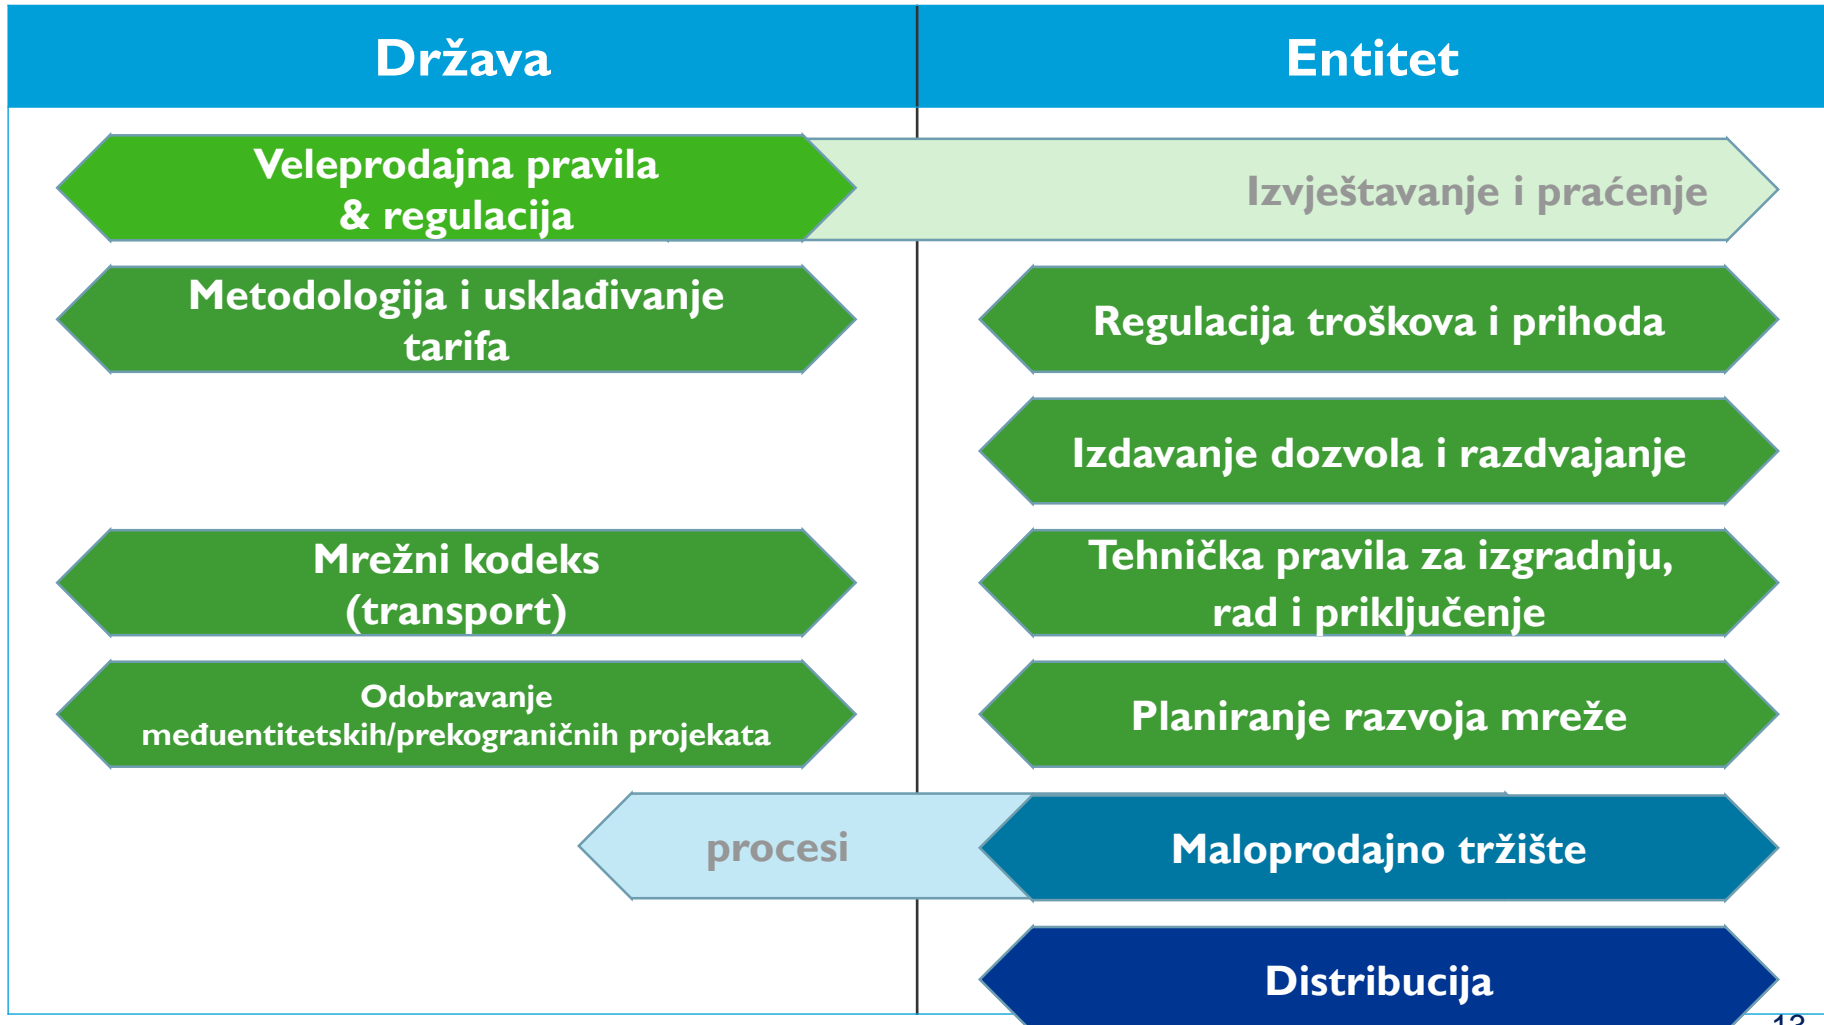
Država

Entitet

Veleprodajna pravila & regulacija

Izvještavanje i praćenje

Metodologija i usklađivanje tarifa

Regulacija troškova i prihoda

Izdavanje dozvola i razdvajanje

Mrežni kodeks (transport)

Tehnička pravila za izgradnju, rad i priključenje

Odobravanje međuentitetskih/prekograničnih projekata

Planiranje razvoja mreže

procesi

Maloprodajno tržište

Distribucija

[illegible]